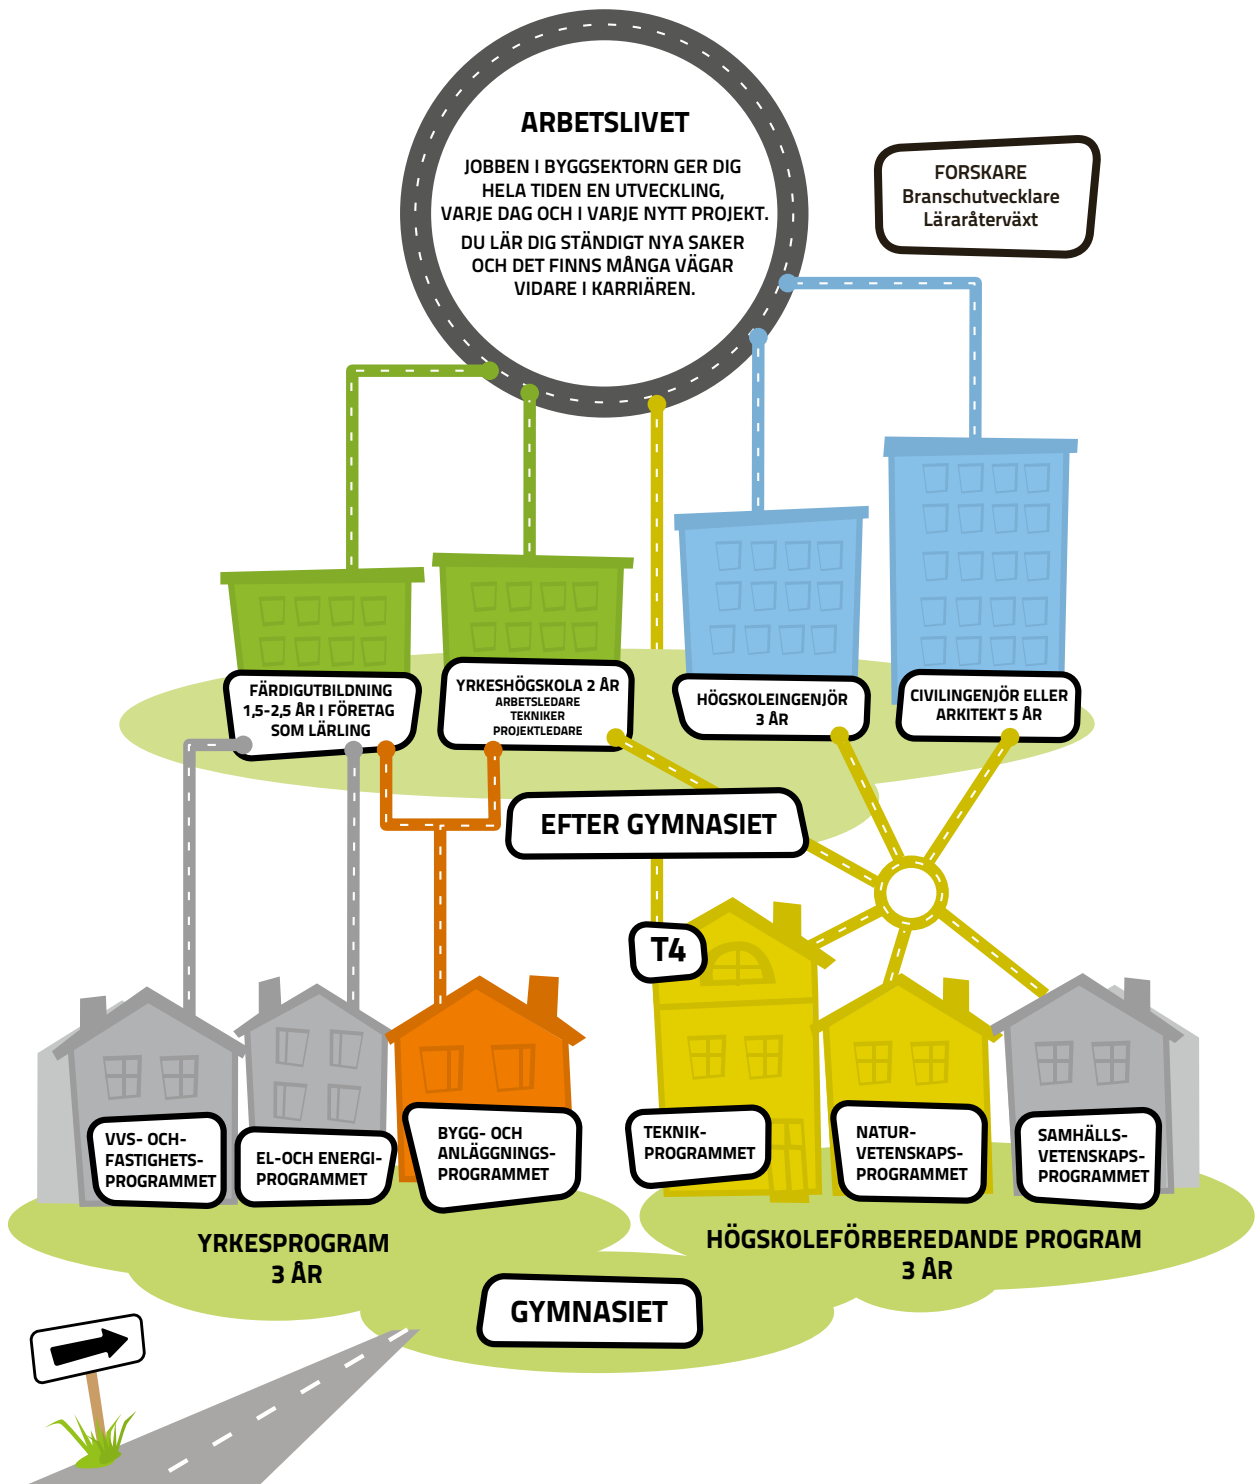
ARBETSLIVET

JOBBEN I BYGGSEKTORN GER DIG HELA TIDEN EN UTVECKLING, VARJE DAG OCH I VARJE NYTT PROJEKT. DU LÄR DIG STÄNDIGT NYA SAKER OCH DET FINNS MÅNGA VÄGAR VIDARE I KARRIÄREN.

FORSKARE
Branschutvecklare
Läraråterväxt

FÄRDIGUTBILDNING 1,5-2,5 ÅR I FÖRETAG SOM LÄRLING

YRKESHÖGSKOLA 2 ÅR
ARBETSLEDARE
TEKNIKER
PROJEKTLEDARE

HÖGSKOLEINGENJÖR 3 ÅR

CIVILINGENJÖR ELLER ARKITEKT 5 ÅR

EFTER GYMNASIET

T4

VVS- OCH-FASTIGHETS-PROGRAMMET

EL-OCH ENERGI-PROGRAMMET

BYGG- OCH ANLÄGGNINGS-PROGRAMMET

TEKNIK-PROGRAMMET

NATUR-VETENSKAPS-PROGRAMMET

SAMHÄLLS-VETENSKAPS-PROGRAMMET

YRKESPROGRAM 3 ÅR

HÖGSKOLEFÖRBEREDANDE PROGRAM 3 ÅR

GYMNASIET